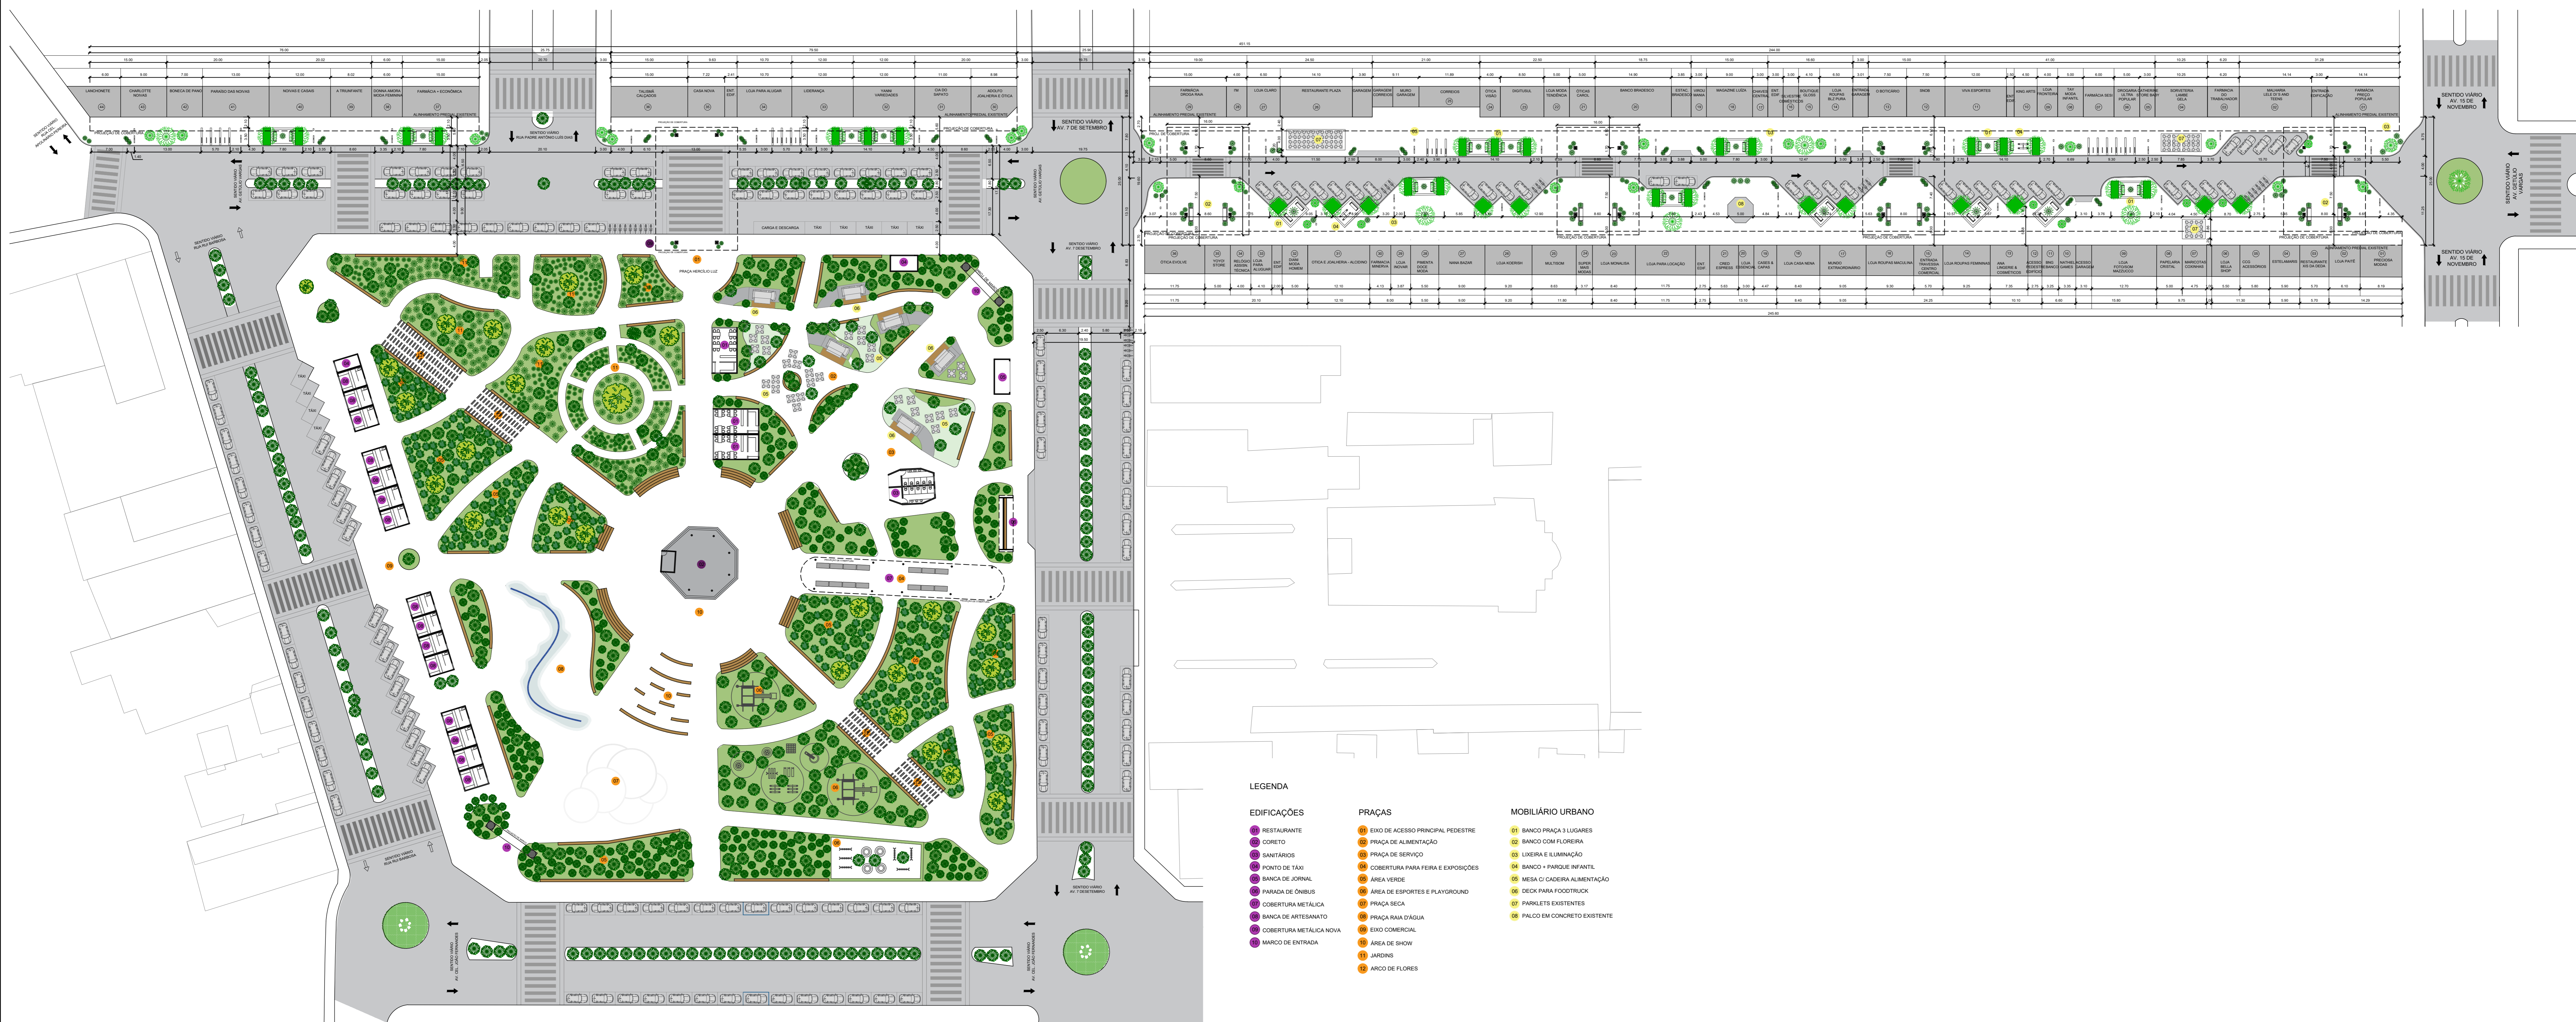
SENTIDO VIÁRIO AV. 7 DE SETEMBRO

SENTIDO VIÁRIO AV. 15 DE NOVEMBRO

SENTIDO VIÁRIO AV. GETÚLIO VARGAS

SENTIDO VIÁRIO AV. 15 DE NOVEMBRO

PRAÇA HERCÍLIO LUZ

LEGENDA

EDIFICAÇÕES
01 RESTAURANTE
02 CORETO
03 SANITÁRIOS
04 PONTO DE TÁXI
05 BANCA DE JORNAL
06 PARADA DE ÔNIBUS
07 COBERTURA METÁLICA
08 BANCA DE ARTESANATO
09 COBERTURA METÁLICA NOVA
10 MARCO DE ENTRADA

PRAÇAS
01 EIXO DE ACESSO PRINCIPAL PEDESTRE
02 PRAÇA DE ALIMENTAÇÃO
03 PRAÇA DE SERVIÇO
04 COBERTURA PARA FEIRA E EXPOSIÇÕES
05 ÁREA VERDE
06 ÁREA DE ESPORTES E PLAYGROUND
07 PRAÇA SECA
08 PRAÇA RAIA D'ÁGUA
09 EIXO COMERCIAL
10 ÁREA DE SHOW
11 JARDINS
12 ARCO DE FLORES

MOBILIÁRIO URBANO
01 BANCO PRAÇA 3 LUGARES
02 BANCO COM FLOREIRA
03 LIXEIRA E ILUMINAÇÃO
04 BANCO + PARQUE INFANTIL
05 MESA C/ CADEIRA ALIMENTAÇÃO
06 DECK PARA FOODTRUCK
07 PARKLETS EXISTENTES
08 PALCO EM CONCRETO EXISTENTE